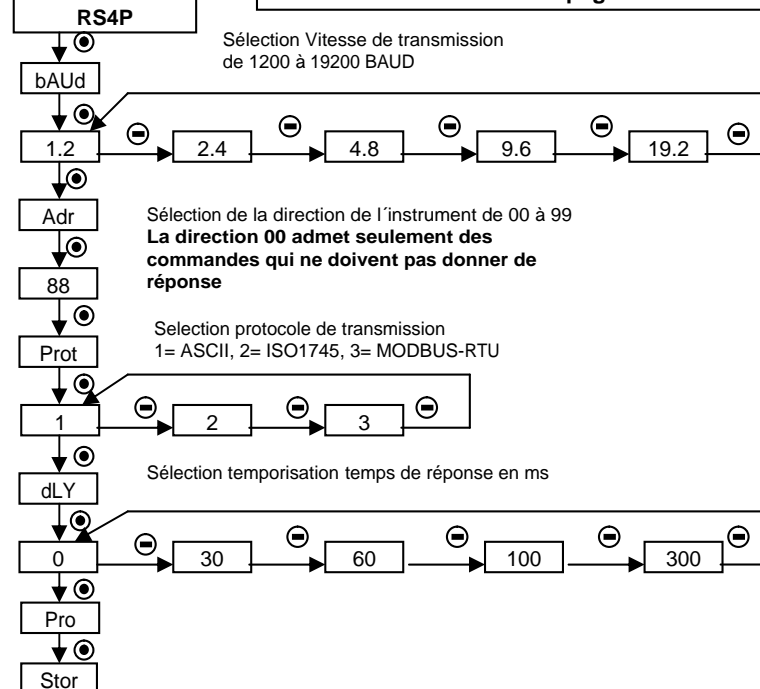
RS4P

Sélection Vitesse de transmission de 1200 à 19200 BAUD

bAUd

1.2

2.4

4.8

9.6

19.2

Adr

Sélection de la direction de l´instrument de 00 à 99
**La direction 00 admet seulement des commandes qui ne doivent pas donner de réponse**

88

Selection protocole de transmission
1= ASCII, 2= ISO1745, 3= MODBUS-RTU

Prot

1

2

3

Sélection temporisation temps de réponse en ms

dLY

0

30

60

100

300

Pro

Stor